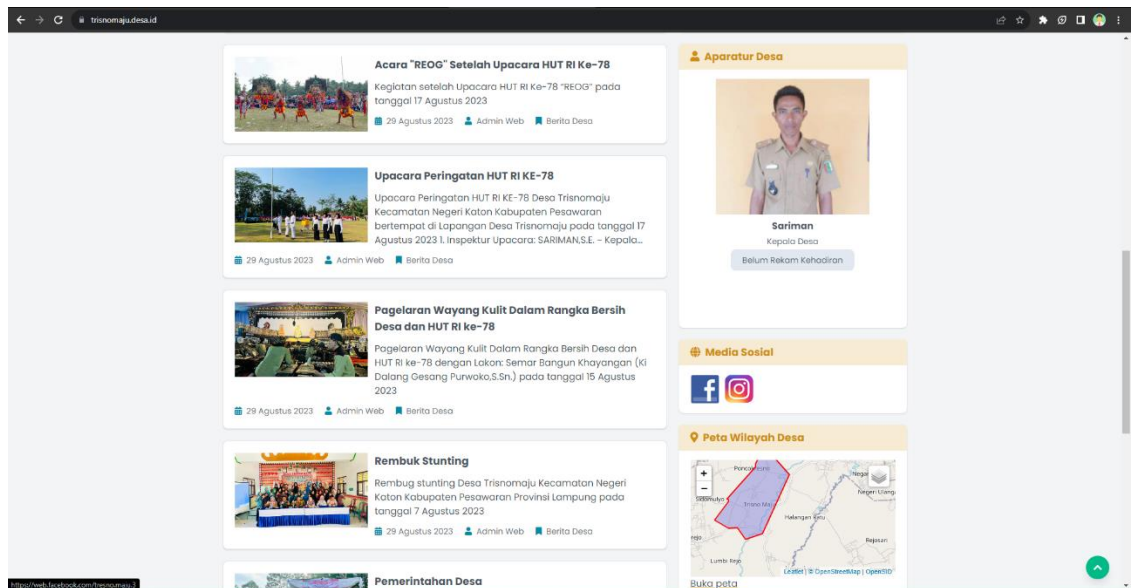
trisnomaju.desa.id

Acara "REOG" Setelah Upacara HUT RI Ke-78

Kegiatan setelah Upacara HUT RI Ke-78 "REOG" pada tanggal 17 Agustus 2023

29 Agustus 2023 Admin Web Berita Desa

Upacara Peringatan HUT RI KE-78

Upacara Peringatan HUT RI KE-78 Desa Trisnomaju Kecamatan Negeri Katon Kabupaten Pesawaran bertempat di Lapangan Desa Trisnomaju pada tanggal 17 Agustus 2023 1. Inspektur Upacara: SARIMAN,S.E. - Kepala...

29 Agustus 2023 Admin Web Berita Desa

Pagelaran Wayang Kulit Dalam Rangka Bersih Desa dan HUT RI ke-78

Pagelaran Wayang Kulit Dalam Rangka Bersih Desa dan HUT RI ke-78 dengan Lakon: Semar Bangun Khayangan (Ki Dalang Gesang Purwoko,S.Sn.) pada tanggal 15 Agustus 2023

29 Agustus 2023 Admin Web Berita Desa

Rembuk Stunting

Rembug stunting Desa Trisnomaju Kecamatan Negeri Katon Kabupaten Pesawaran Provinsi Lampung pada tanggal 7 Agustus 2023

29 Agustus 2023 Admin Web Berita Desa

Pemerintahan Desa

Aparatur Desa

Sariman

Kepala Desa

Belum Rekam Kehadiran

Media Sosial

Peta Wilayah Desa

+
−
Poncowarno
Negara
Negeri Ujang
Sidomulyo
Trisno Maju
Halangan Ratu
Rejosari
Lumbi Rejo
Leaflet | © OpenStreetMap | OpenSID

Buka peta

https://web.facebook.com/trisnomaju.3